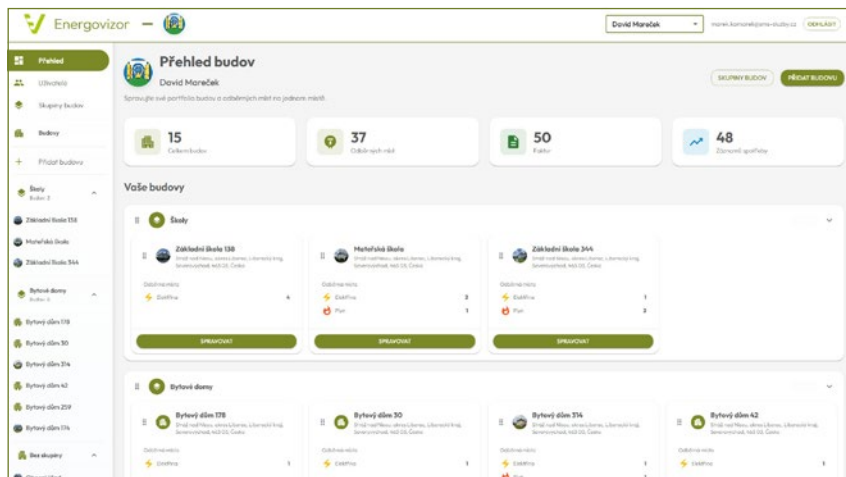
Energovizor —

David Mareček

marek.komarek@ams-studio.cz ODHLÁSIT

Přehled
Uživatelé
Skupiny budov
Budovy
Přidat budovu
Školy
Budov: 3
Základní škola 138
Mateřská škola
Základní škola 344
Bytové domy
Budov: 6
Bytový dům 178
Bytový dům 30
Bytový dům 314
Bytový dům 42
Bytový dům 259
Bytový dům 174
Bez skupiny

Přehled budov
David Mareček
Spravujte své portfolio budov a odběrných míst na jednom místě.

SKUPINY BUDOV PŘIDAT BUDOVU

15
Celkem budov

37
Odběrných míst

50
Faktur

48
Záznamů spotřeby

Vaše budovy

Školy

Základní škola 138
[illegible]
Odběrná místa
Elektřina 4
SPRAVOVAT

Mateřská škola
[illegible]
Odběrná místa
Elektřina 2
Plyn 1
SPRAVOVAT

Základní škola 344
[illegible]
Odběrná místa
Elektřina 1
Plyn 2
SPRAVOVAT

Bytové domy

Bytový dům 178
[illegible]
Odběrná místa
Elektřina 1

Bytový dům 30
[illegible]
Odběrná místa
Elektřina 1

Bytový dům 314
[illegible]
Odběrná místa
Elektřina 1

Bytový dům 42
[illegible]
Odběrná místa
Elektřina 1